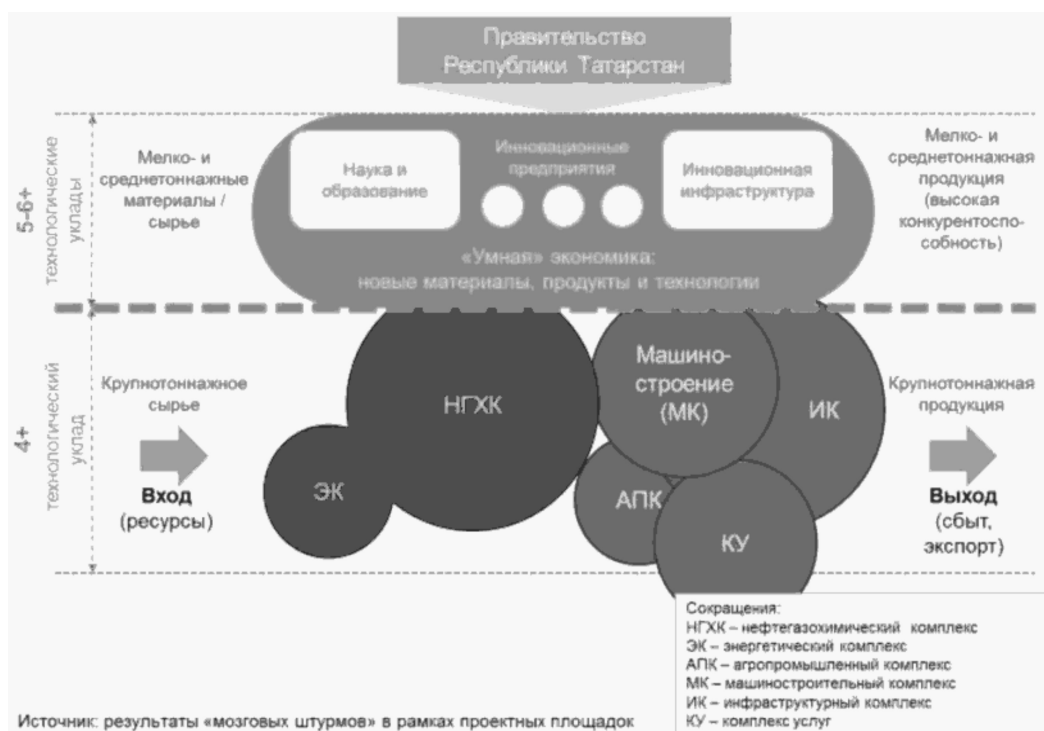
Правительство Республики Татарстан

5-6+ технологические уклады

Мелко- и среднетоннажные материалы / сырье

Наука и образование

Инновационные предприятия

Инновационная инфраструктура

«Умная» экономика: новые материалы, продукты и технологии

Мелко- и среднетоннажная продукция (высокая конкурентоспособность)

4+ технологический уклад

Крупнотоннажное сырье

Вход (ресурсы)

НГХК

ЭК

Машиностроение (МК)

ИК

АПК

КУ

Крупнотоннажная продукция

Выход (сбыт, экспорт)

Сокращения:
НГХК – нефтегазохимический комплекс
ЭК – энергетический комплекс
АПК – агропромышленный комплекс
МК – машиностроительный комплекс
ИК – инфраструктурный комплекс
КУ – комплекс услуг

Источник: результаты «мозговых штурмов» в рамках проектных площадок